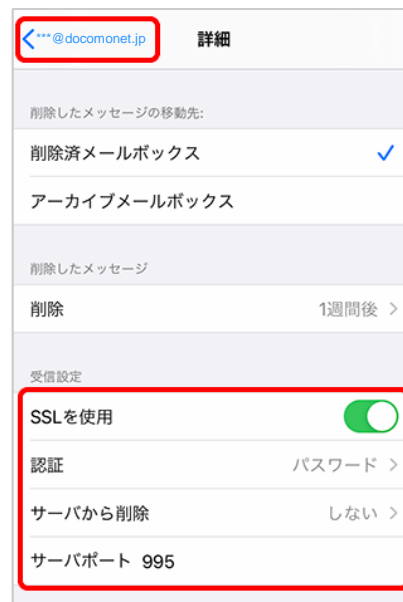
< ***@docomonet.jp 詳細

削除したメッセージの移動先:

削除済メールボックス ✓

アーカイブメールボックス

削除したメッセージ

削除 1週間後 >

受信設定

SSLを使用

認証 パスワード >

サーバから削除 しない >

サーバポート 995